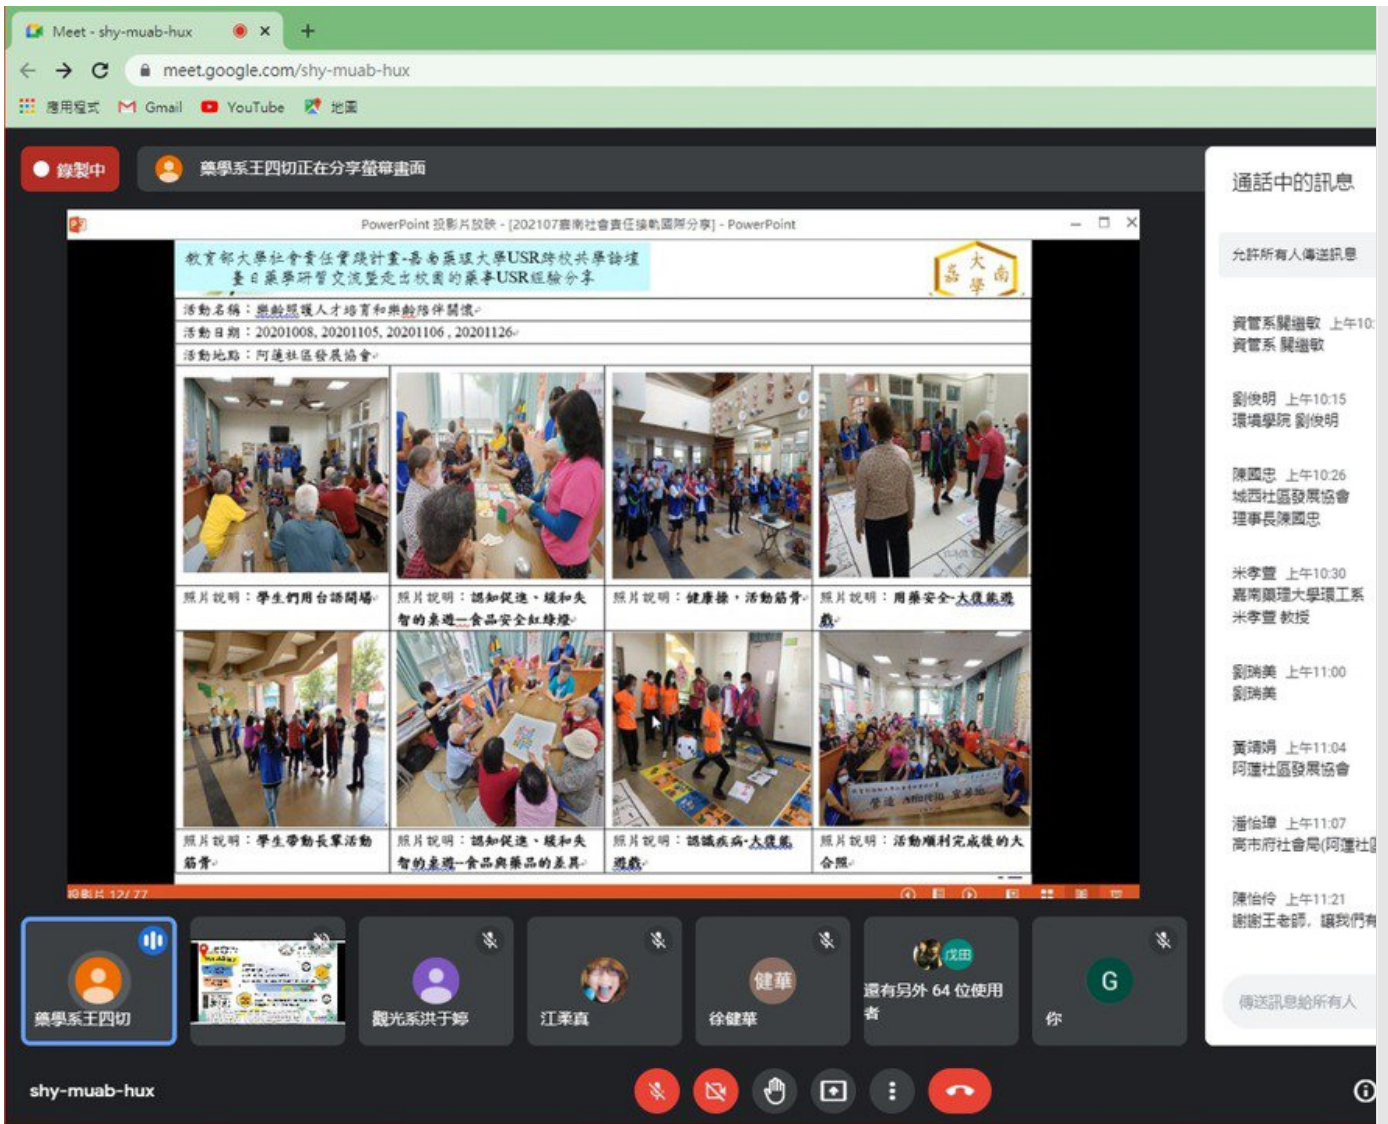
Meet - shy-muab-hux

meet.google.com/shy-muab-hux

應用程式 Gmail YouTube 地圖

錄製中

藥學系王四切正在分享螢幕畫面

PowerPoint 投影片放映 - [202107嘉南社會責任接軌國際分享] - PowerPoint

教育部大學社會責任實踐計畫-嘉南藥理大學USR跨校共學論壇
臺日藥學研習交流暨走出校園的藥事USR經驗分享

活動名稱：樂齡照護人才培育和樂齡陪伴關懷
活動日期：20201008, 20201105, 20201106, 20201126
活動地點：阿蓮社區發展協會

| 照片說明：學生們用台語開場 | 照片說明：認知促進、緩和失智的桌遊—食品安全紅綠燈 | 照片說明：健康操，活動筋骨 | 照片說明：用藥安全-大富翁遊戲 |
|---|---|---|---|
| 照片說明：學生帶動長輩活動筋骨 | 照片說明：認知促進、緩和失智的桌遊—食品與藥品的差異 | 照片說明：認識疾病-大富翁遊戲 | 照片說明：活動順利完成後的大合照 |

投影片 12/77

通話中的訊息

允許所有人傳送訊息

資管系關繼敏 上午10:
資管系 關繼敏

劉俊明 上午10:15
環境學院 劉俊明

陳國忠 上午10:26
城西社區發展協會
理事長陳國忠

米孝萱 上午10:30
嘉南藥理大學環工系
米孝萱 教授

劉瑞美 上午11:00
劉瑞美

黃靖娟 上午11:04
阿蓮社區發展協會

潘怡瑄 上午11:07
高市府社會局(阿蓮社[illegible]

陳怡伶 上午11:21
謝謝王老師，讓我們有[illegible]

傳送訊息給所有人

藥學系王四切

觀光系洪于婷

江秉真

健華
徐健華

戊田
還有另外 64 位使用者

G
你

shy-muab-hux